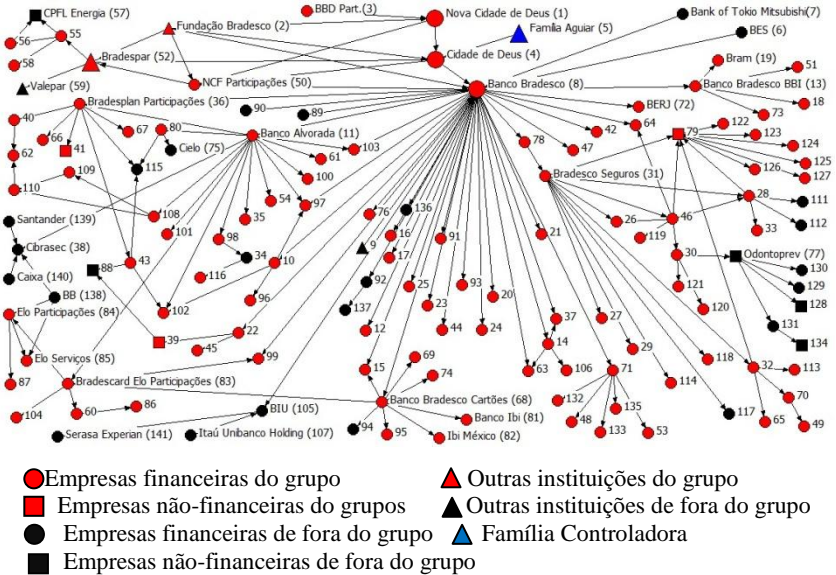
CPFL Energia (57)
56
55
58
Fundação Bradesco (2)
BBD Part.(3)
Nova Cidade de Deus (1)
Família Aguiar (5)
Bank of Tokio Mitsubishi(7)
BES (6)
Bradespar (52)
Cidade de Deus (4)
Bram (19)
51
Valepar (59)
NCF Participações (50)
Banco Bradesco (8)
Banco Bradesco BBI (13)
18
Bradesplan Participações (36)
90
89
BERJ (72)
73
40
66
67
80
Banco Alvorada (11)
42
64
79
122
123
41
Cielo (75)
61
103
47
124
62
115
100
78
125
109
Bradesco Seguros (31)
126
127
110
108
54
97
136
21
28
111
Santander (139)
101
35
76
16
91
26
46
119
33
112
Cibrasec (38)
98
9
17
30
Odontoprev (77)
130
Caixa (140)
88
43
116
34
10
92
25
93
20
121
129
BB (138)
96
137
23
24
27
120
128
Elo Participações (84)
102
44
37
131
39
22
12
14
118
134
45
63
106
29
Elo Serviços (85)
99
32
113
87
15
69
71
114
Bradescard Elo Participações (83)
74
70
104
60
86
132
BIU (105)
Banco Bradesco Cartões (68)
48
135
117
65
Banco Ibi (81)
49
Serasa Experian (141)
Itaú Unibanco Holding (107)
94
95
Ibi México (82)
133
53

Empresas financeiras do grupo
Outras instituições do grupo
Empresas não-financeiras do grupos
Outras instituições de fora do grupo
Empresas financeiras de fora do grupo
Família Controladora
Empresas não-financeiras de fora do grupo